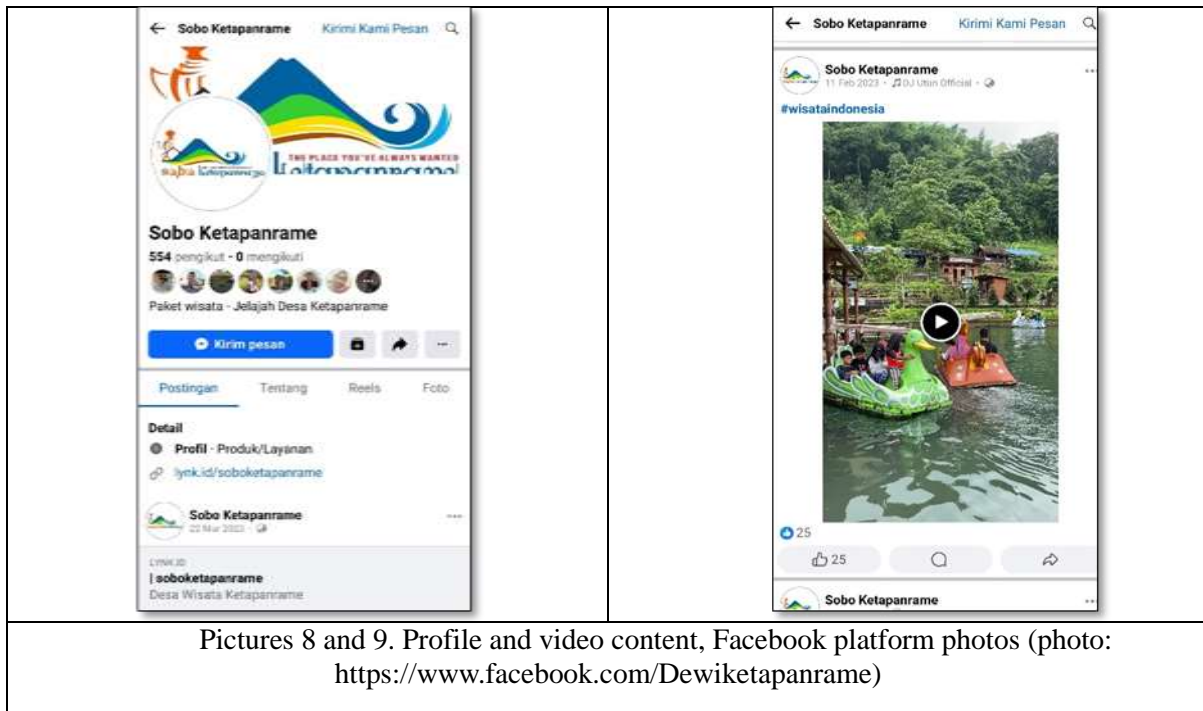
← Sobo Ketapanrame Kirimi Kami Pesan

THE PLACE YOU'VE ALWAYS WANTED

Ketapanrame

sobo ketapanrame

Sobo Ketapanrame

554 pengikut · 0 mengikuti

Paket wisata - Jelajah Desa Ketapanrame

Kirim pesan

Postingan Tentang Reels Foto

Detail

Profil · Produk/Layanan

lynk.id/soboketapanrame

Sobo Ketapanrame
22 Mar 2023 ·

LYNK.ID
| soboketapanrame
Desa Wisata Ketapanrame

← Sobo Ketapanrame Kirimi Kami Pesan

Sobo Ketapanrame
11 Feb 2023 · DJ Utun Official ·

#wisataindonesia

25

25

Sobo Ketapanrame

Pictures 8 and 9. Profile and video content, Facebook platform photos (photo: https://www.facebook.com/Dewiketapanrame)